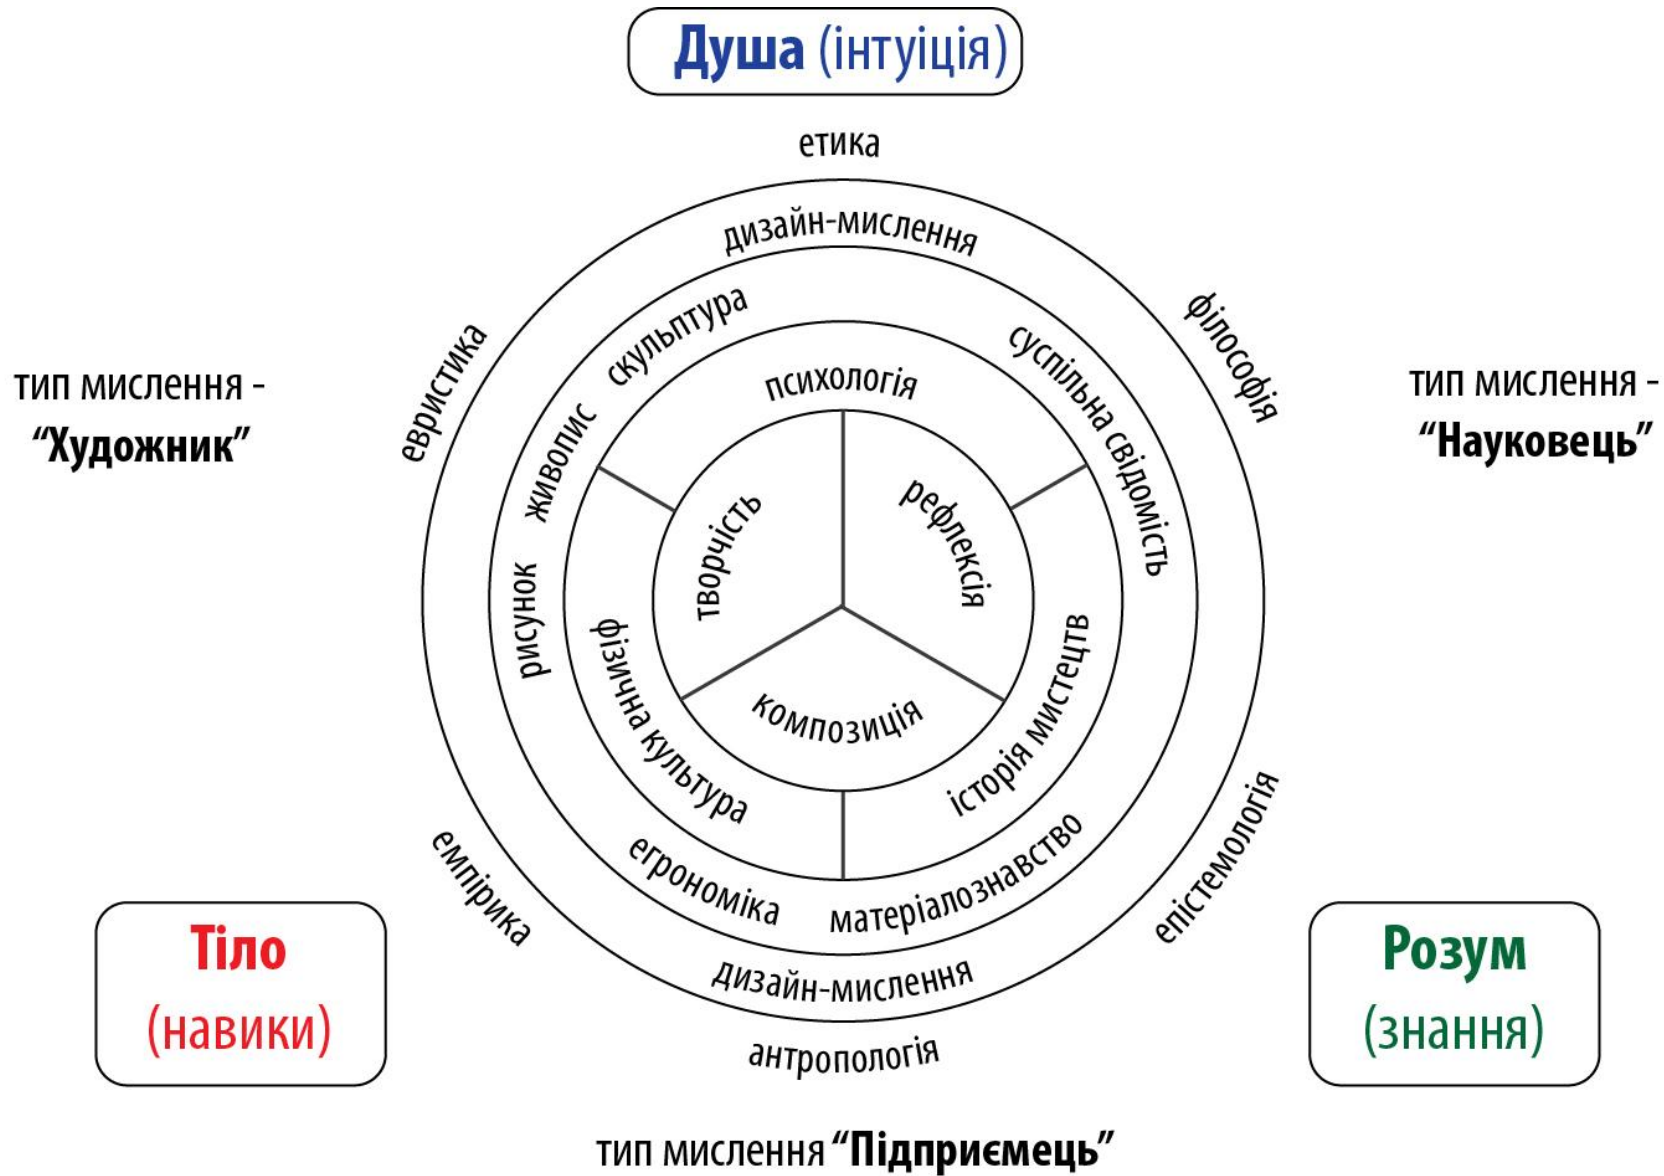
Душа (інтуїція)

етика

тип мислення - "Художник"

тип мислення - "Науковець"

дизайн-мислення

евристика

філософія

скульптура

живопис

суспільна свідомість

психологія

творчість

рефлексія

рисунок

фізична культура

композиція

історія мистецтв

ергономіка

матеріалознавство

емпірика

епістемологія

дизайн-мислення

Тіло (навики)

Розум (знання)

антропологія

тип мислення "Підприємець"